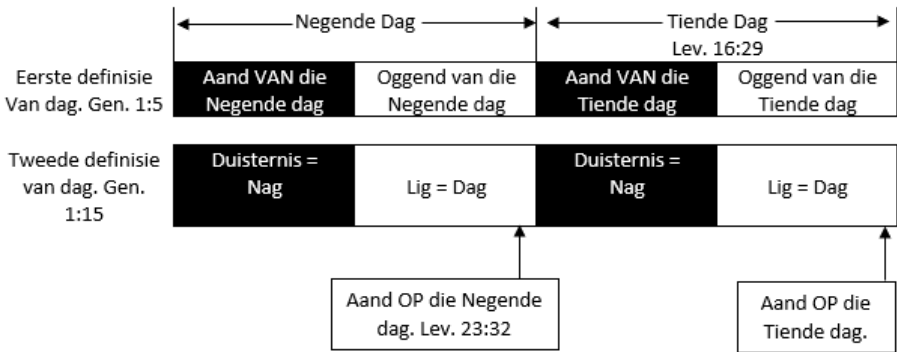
Negende Dag

Tiende Dag
Lev. 16:29

Eerste definisie Van dag. Gen. 1:5

| Aand VAN die Negende dag | Oggend van die Negende dag | Aand VAN die Tiende dag | Oggend van die Tiende dag |
|---|---|---|---|

Tweede definisie van dag. Gen. 1:15

| Duisternis = Nag | Lig = Dag | Duisternis = Nag | Lig = Dag |
|---|---|---|---|

Aand OP die Negende dag. Lev. 23:32

Aand OP die Tiende dag.